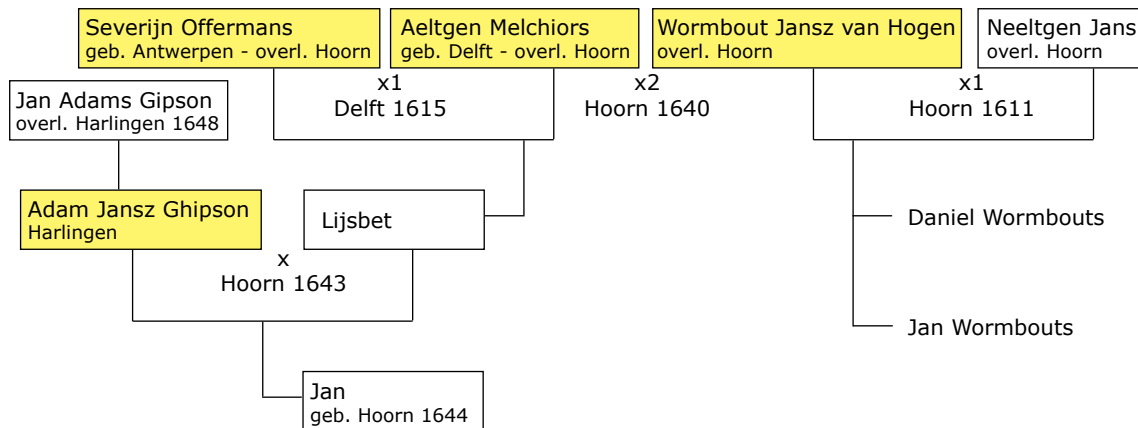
Severijn Offermans
geb. Antwerpen - overl. Hoorn

Aeltgen Melchiors
geb. Delft - overl. Hoorn

Wormbout Jansz van Hogen
overl. Hoorn

Neeltgen Jans
overl. Hoorn

x1
Delft 1615

x2
Hoorn 1640

x1
Hoorn 1611

Jan Adams Gipson
overl. Harlingen 1648

Adam Jansz Ghipson
Harlingen

Lijsbet

Daniel Wormbouts

x
Hoorn 1643

Jan Wormbouts

Jan
geb. Hoorn 1644